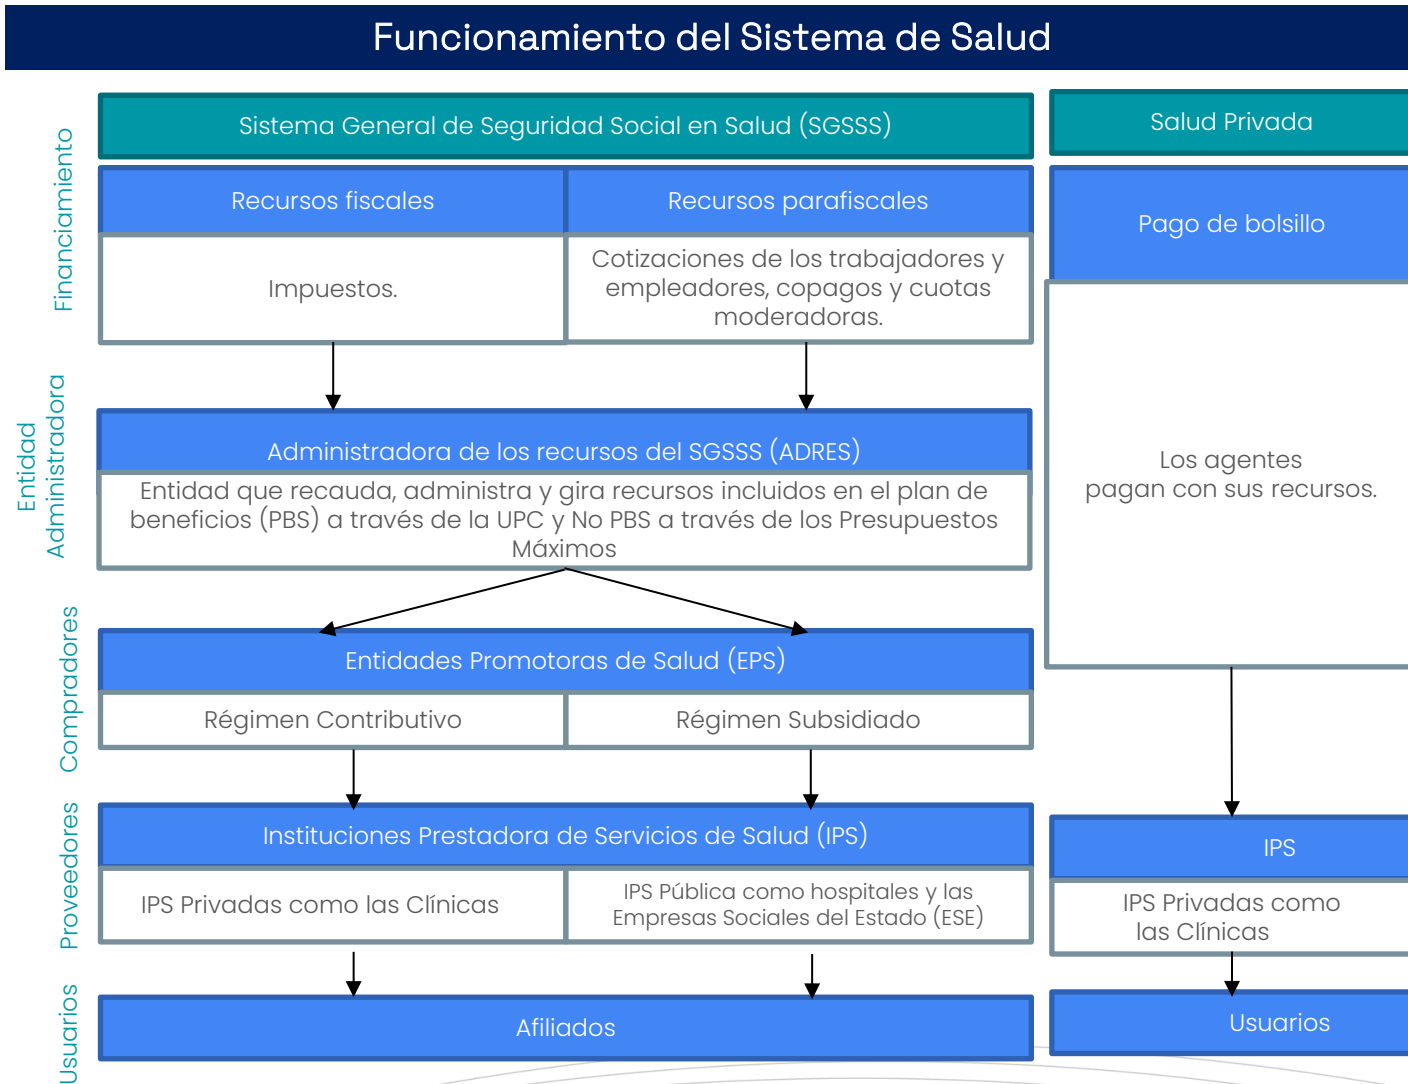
Funcionamiento del Sistema de Salud

Financiamiento

Sistema General de Seguridad Social en Salud (SGSSS)

Salud Privada

| Recursos fiscales | Recursos parafiscales |
|---|---|
| Impuestos. | Cotizaciones de los trabajadores y empleadores, copagos y cuotas moderadoras. |

Pago de bolsillo

Entidad Administradora

Administradora de los recursos del SGSSS (ADRES)

Entidad que recauda, administra y gira recursos incluidos en el plan de beneficios (PBS) a través de la UPC y No PBS a través de los Presupuestos Máximos

Los agentes pagan con sus recursos.

Compradores

Entidades Promotoras de Salud (EPS)

| Régimen Contributivo | Régimen Subsidiado |
|---|---|

Proveedores

Instituciones Prestadora de Servicios de Salud (IPS)

| IPS Privadas como las Clínicas | IPS Pública como hospitales y las Empresas Sociales del Estado (ESE) |
|---|---|

IPS

IPS Privadas como las Clínicas

Usuarios

Afiliados

Usuarios